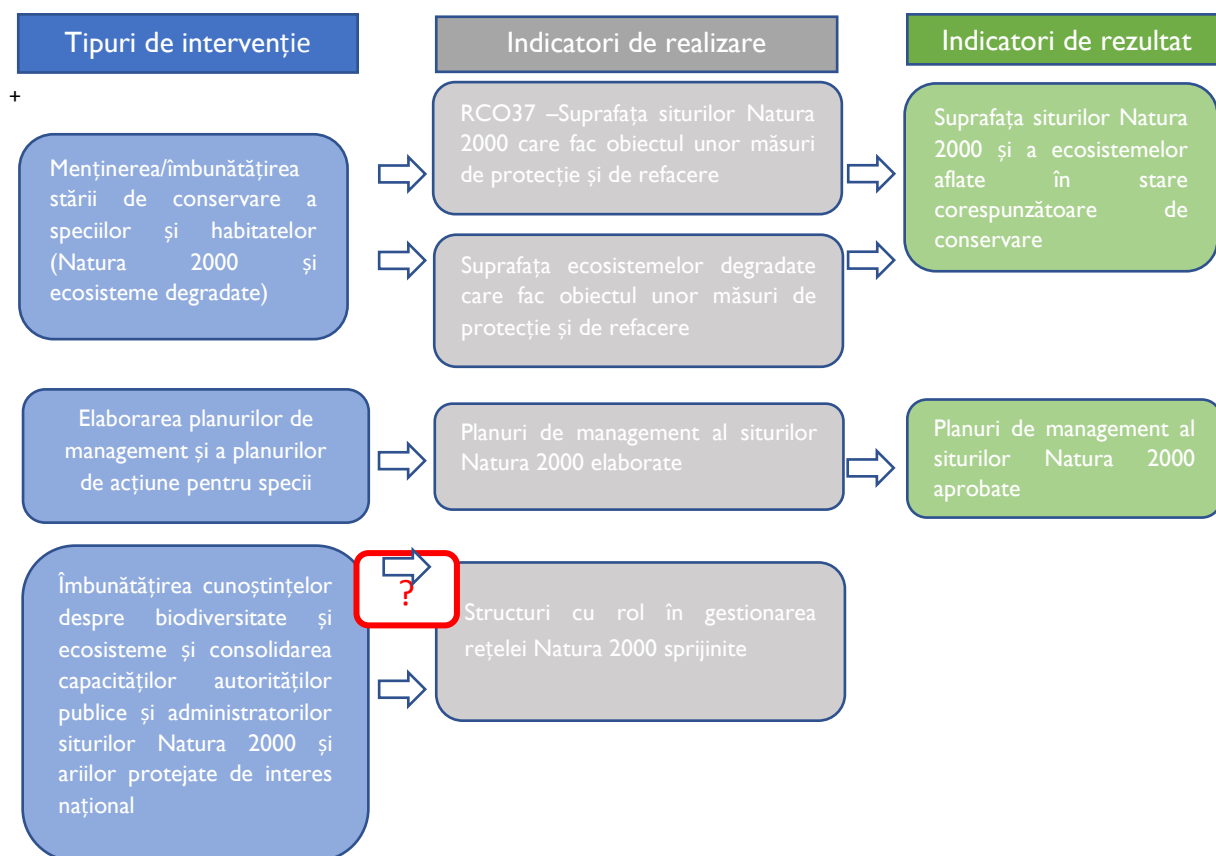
Tipuri de intervenție

Indicatori de realizare

Indicatori de rezultat

+

Menținerea/îmbunătățirea stării de conservare a speciilor și habitatelor (Natura 2000 și ecosisteme degradate)

RCO37 –Suprafața siturilor Natura 2000 care fac obiectul unor măsuri de protecție și de refacere

Suprafața siturilor Natura 2000 și a ecosistemelor aflate în stare corespunzătoare de conservare

Suprafața ecosistemelor degradate care fac obiectul unor măsuri de protecție și de refacere

Elaborarea planurilor de management și a planurilor de acțiune pentru specii

Planuri de management al siturilor Natura 2000 elaborate

Planuri de management al siturilor Natura 2000 aprobate

Îmbunătățirea cunoștințelor despre biodiversitate și ecosisteme și consolidarea capacităților autorităților publice și administratorilor siturilor Natura 2000 și ariilor protejate de interes național

?

Structuri cu rol în gestionarea rețelei Natura 2000 sprijinite